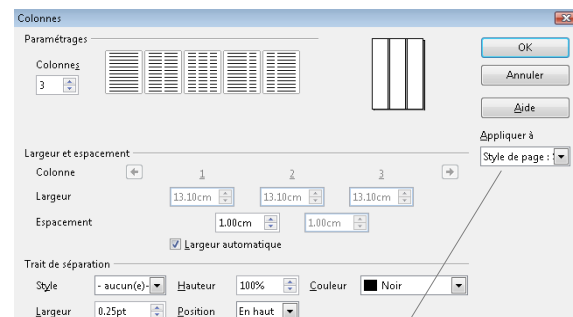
Colonnes

Paramétrages

Colonnes

3

OK

Annuler

Aide

Appliquer à

Style de page : S

Largeur et espacement

Colonne

1

2

3

Largeur

13.10cm

13.10cm

13.10cm

Espacement

1.00cm

1.00cm

Largeur automatique

Trait de séparation

Style

- aucun(e) -

Hauteur

100%

Couleur

Noir

Largeur

0.25pt

Position

En haut